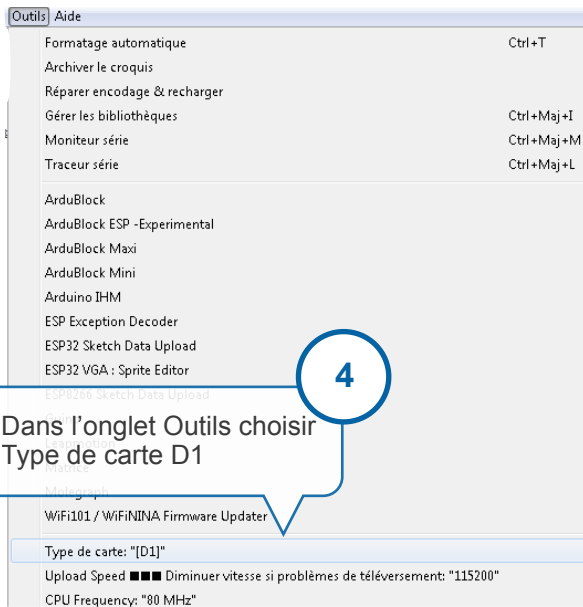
Outils Aide

Formatage automatique Ctrl+T
Archiver le croquis
Réparer encodage & recharger
Gérer les bibliothèques Ctrl+Maj+I
Moniteur série Ctrl+Maj+M
Traceur série Ctrl+Maj+L

ArduBlock
ArduBlock ESP -Experimental
ArduBlock Maxi
ArduBlock Mini
Arduino IHM
ESP Exception Decoder
ESP32 Sketch Data Upload
ESP32 VGA : Sprite Editor
ESP8266 Sketch Data Upload
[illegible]
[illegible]
Matrice
Melograph
WiFi101 / WiFiNINA Firmware Updater

4

Dans l'onglet Outils choisir Type de carte D1

Type de carte: "[D1]"
Upload Speed ■■■ Diminuer vitesse si problèmes de téléversement: "115200"
CPU Frequency: "80 MHz"